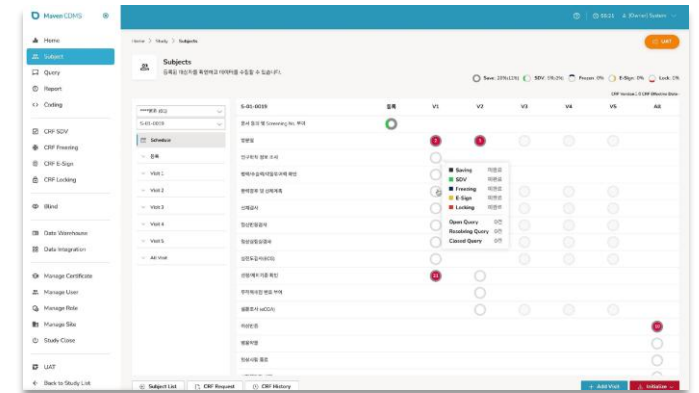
Maven CDMS

Home
Subject
Query
Report
Coding

CRF SDV
CRF Freezing
CRF E-Sign
CRF Locking

Blind

Data Warehouse
Data Integration

Manage Certificate
Manage User
Manage Role
Manage Site
Study Close

UAT
Back to Study List

Home > Study > Subjects

Subjects
등록된 대상자를 확인하고 데이터를 수집할 수 있습니다.

UAT

Save: 28%(12%) SDV: 0%(0%) Frozen: 0% E-Sign: 0% Lock: 0%

CRF Version | 0 CRF Effective Date: -

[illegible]
S-01-0019

Schedule
등록
Visit 1
Visit 2
Visit 3
Visit 4
Visit 5
All Visit

| S-01-0019 | 등록 | V1 | V2 | V3 | V4 | V5 | AE |
|---|---|---|---|---|---|---|---|
| 연구 참여 및 Screening No. 부여 | | | | | | | |
| 방문일 | | 2 | 1 | | | | |
| 인구학적 정보 조사 | | | | | | | |
| 병력(수술력/내과/외과적 제외) | | | | | | | |
| 병력정보 및 신체계측 | | | | | | | |
| 신체검사 | | | | | | | |
| 혈압(활력징후) | | | | | | | |
| 혈압(활력징후) | | | | | | | |
| 실험실검사(ECG) | | | | | | | |
| 선정/제외 기준 확인 | | 11 | | | | | |
| 무작위배정 번호 부여 | | | | | | | |
| 설문조사(eCOA) | | | | | | | |
| 이상반응 | | | | | | | 10 |
| 병용약물 | | | | | | | |
| 임상시험 종료 | | | | | | | |

Saving 미완료
SDV 미완료
Freezing 미완료
E-Sign 미완료
Locking 미완료

Open Query 0건
Resolving Query 0건
Closed Query 0건

Subject List
CRF Request
CRF History

+ Add Visit
Initialize